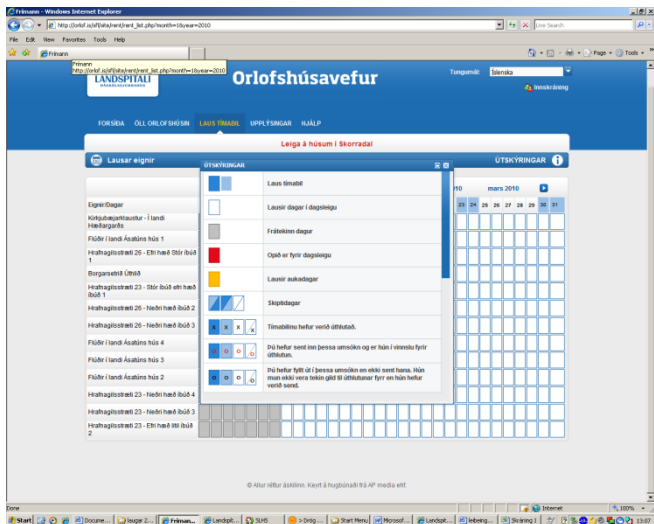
Frímann - Windows Internet Explorer

http://orlof.is/lsh/data/rent/rent_list.php?month=1&year=2010

Live Search

File Edit View Favorites Tools Help

Frímann

Frímann
http://orlof.is/lsh/data/rent/rent_list.php?month=1&year=2010

Page Tools

LANDSPÍTALI

Orlofshúsavefur

Tungumál: Íslenska

Innskráning

FORSÍÐA ÖLL ORLOFSHÚSIN LAUS TÍMABIL UPPLÝSINGAR HJÁLP

Leiga á húsum í Skorradal

Lausar eignir

ÚTSKÝRINGAR

ÚTSKÝRINGAR

mars 2010

Eignir/Dagar

23 24 25 26 27 28 29 30 31

Kirkjubæjarklaustur - Í landi Hæðargarðs

Flúðir í landi Ásatúns hús 1

Hraftagilsstræti 26 - Efri hæð Stór íbúð 1

Borgarsetrið Úthlíð

Hraftagilsstræti 23 - Stór íbúð efri hæð íbúð 1

Hraftagilsstræti 26 - Neðri hæð íbúð 2

Hraftagilsstræti 26 - Neðri hæð íbúð 3

Flúðir í landi Ásatúns hús 4

Flúðir í landi Ásatúns hús 3

Flúðir í landi Ásatúns hús 2

Hraftagilsstræti 23 - Neðri hæð íbúð 4

Hraftagilsstræti 23 - Neðri hæð íbúð 3

Hraftagilsstræti 23 - Efri hæð lítil íbúð 2

Laus tímabil

Lausir dagar í dagsleigu

Frátekinn dagur

Opið er fyrir dagsleigu

Lausir aukadagar

Skiptidagar

Tímabilinu hefur verið úthlutað.

Þú hefur sent inn þessa umsókn og er hún í vinnslu fyrir úthlutun.

Þú hefur fyllt út í þessa umsókn en ekki sent hana. Hún mun ekki vera tekin gild til úthlutunar fyrr en hún hefur verið send.

© Allur réttur áskilinn. Keyrt á hugbúnaði frá AP media ehf.

Done

Internet

100%

Start Docume... laugar 2... Frímann... Landspit... SLHS > Drög ... Start Menu Microsof... Landspit... leibeing... Skráning 1

13:07